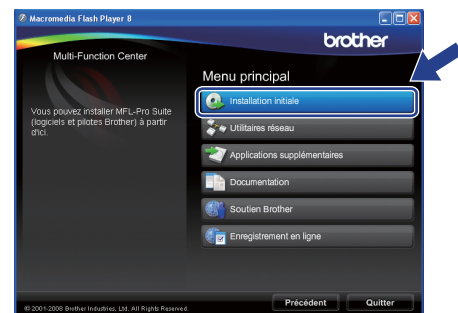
Macromedia Flash Player 8

brother

Multi-Function Center

Menu principal

Vous pouvez installer MFL-Pro Suite (logiciels et pilotes Brother) à partir d'ici.

Installation initiale

Utilitaires réseau

Applications supplémentaires

Documentation

Soutien Brother

Enregistrement en ligne

© 2001-2008 Brother Industries, Ltd. All Rights Reserved.

Précédent

Quitter